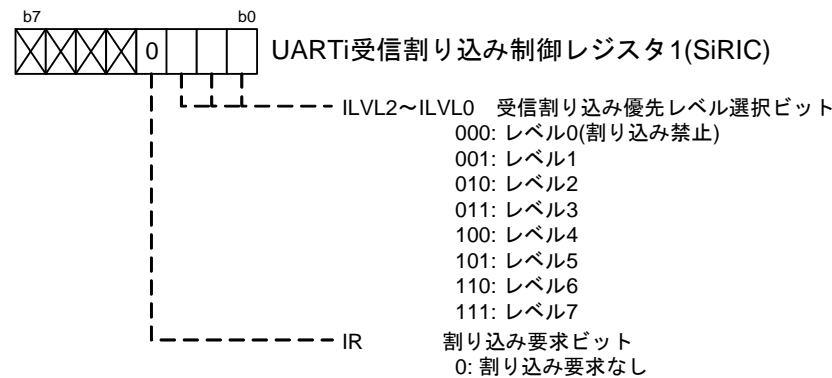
b7 b0

0

UARTi受信割り込み制御レジスタ1(SiRIC)

ILVL2〜ILVL0 受信割り込み優先レベル選択ビット
000: レベル0(割り込み禁止)
001: レベル1
010: レベル2
011: レベル3
100: レベル4
101: レベル5
110: レベル6
111: レベル7

IR 割り込み要求ビット
0: 割り込み要求なし